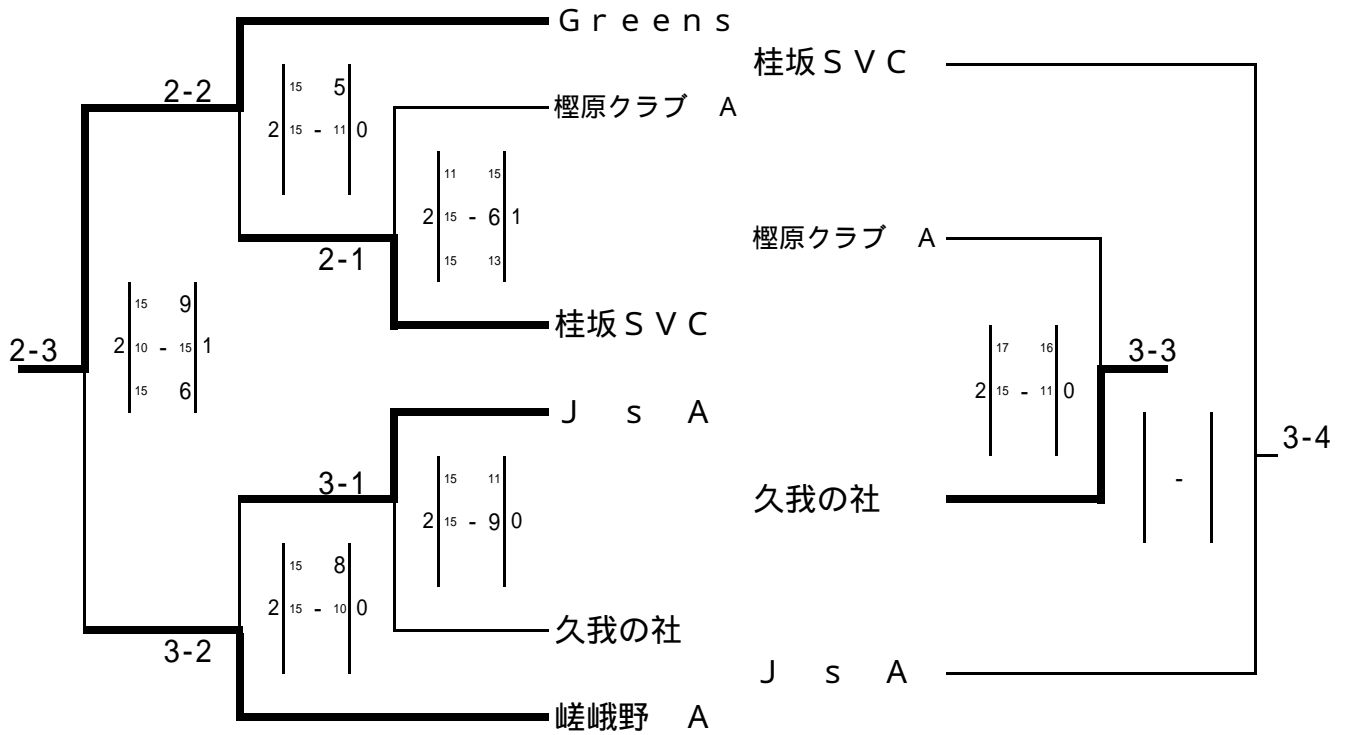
Greens
桂坂SVC
2-2
15 5
2 15 - 11 0
樫原クラブ A
11 15
2 15 - 6 1
15 13
樫原クラブ A
2-1
15 9
2 10 - 15 1
15 6
桂坂SVC
2-3
17 16
2 15 - 11 0
3-3
JsA
-
3-4
3-1
15 11
2 15 - 9 0
久我の社
15 8
2 15 - 10 0
久我の社
3-2
JsA
嵯峨野 A